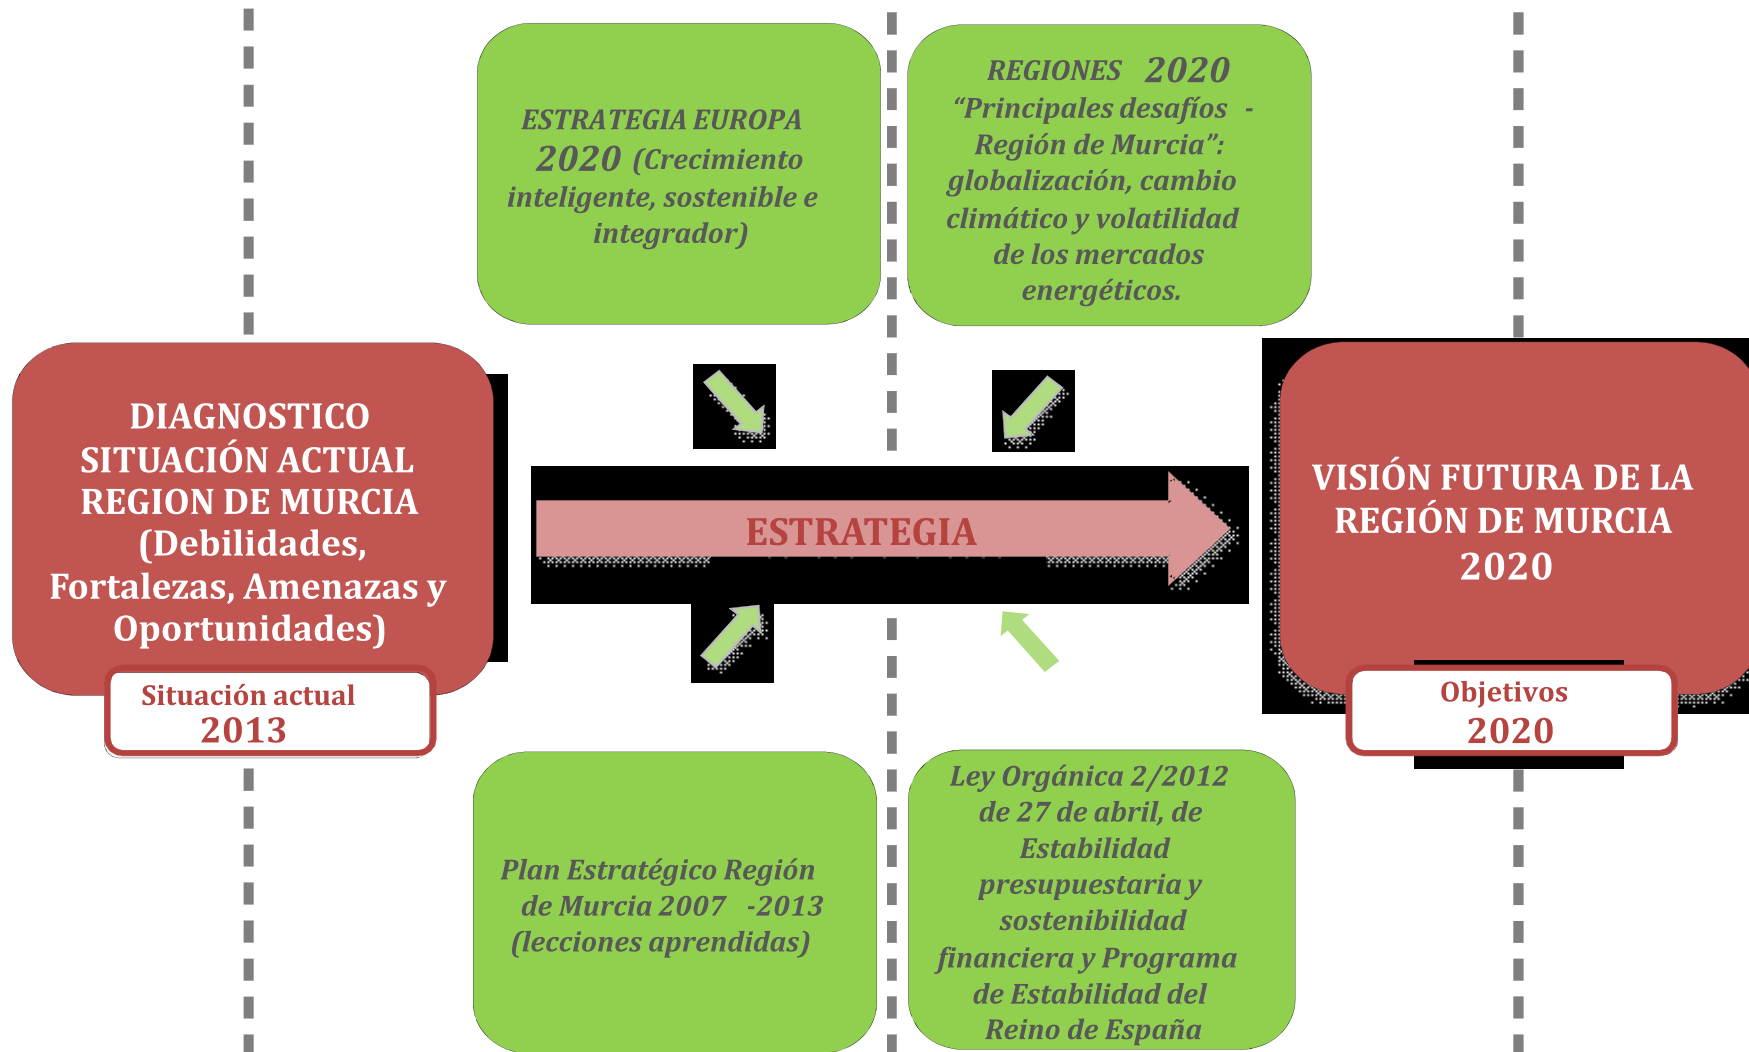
ESTRATEGIA EUROPA 2020 (Crecimiento inteligente, sostenible e integrador)

REGIONES 2020 "Principales desafíos - Región de Murcia": globalización, cambio climático y volatilidad de los mercados energéticos.

DIAGNOSTICO SITUACIÓN ACTUAL REGION DE MURCIA (Debilidades, Fortalezas, Amenazas y Oportunidades)

Situación actual
2013

ESTRATEGIA

VISIÓN FUTURA DE LA REGIÓN DE MURCIA 2020

Objetivos
2020

Plan Estratégico Región de Murcia 2007 -2013 (lecciones aprendidas)

Ley Orgánica 2/2012 de 27 de abril, de Estabilidad presupuestaria y sostenibilidad financiera y Programa de Estabilidad del Reino de España